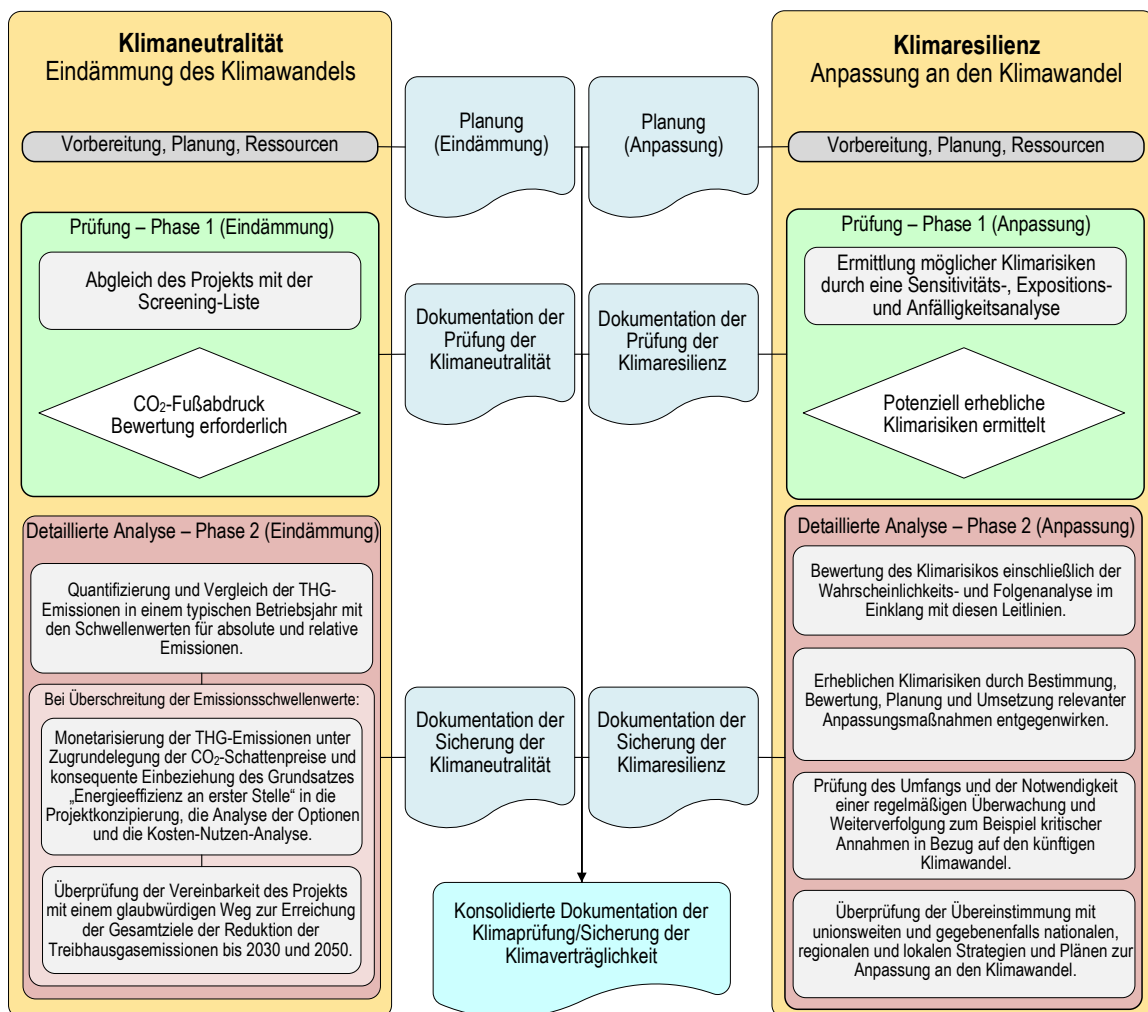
**Klimaneutralität**
Eindämmung des Klimawandels

Vorbereitung, Planung, Ressourcen

Prüfung – Phase 1 (Eindämmung)

Abgleich des Projekts mit der Screening-Liste

$CO_2$-Fußabdruck Bewertung erforderlich

Detaillierte Analyse – Phase 2 (Eindämmung)

Quantifizierung und Vergleich der THG-Emissionen in einem typischen Betriebsjahr mit den Schwellenwerten für absolute und relative Emissionen.

Bei Überschreitung der Emissionsschwellenwerte:

Monetarisierung der THG-Emissionen unter Zugrundelegung der $CO_2$-Schattenpreise und konsequente Einbeziehung des Grundsatzes „Energieeffizienz an erster Stelle" in die Projektkonzipierung, die Analyse der Optionen und die Kosten-Nutzen-Analyse.

Überprüfung der Vereinbarkeit des Projekts mit einem glaubwürdigen Weg zur Erreichung der Gesamtziele der Reduktion der Treibhausgasemissionen bis 2030 und 2050.

Planung (Eindämmung)

Planung (Anpassung)

Dokumentation der Prüfung der Klimaneutralität

Dokumentation der Prüfung der Klimaresilienz

Dokumentation der Sicherung der Klimaneutralität

Dokumentation der Sicherung der Klimaresilienz

Konsolidierte Dokumentation der Klimaprüfung/Sicherung der Klimaverträglichkeit

**Klimaresilienz**
Anpassung an den Klimawandel

Vorbereitung, Planung, Ressourcen

Prüfung – Phase 1 (Anpassung)

Ermittlung möglicher Klimarisiken durch eine Sensitivitäts-, Expositions- und Anfälligkeitsanalyse

Potenziell erhebliche Klimarisiken ermittelt

Detaillierte Analyse – Phase 2 (Anpassung)

Bewertung des Klimarisikos einschließlich der Wahrscheinlichkeits- und Folgenanalyse im Einklang mit diesen Leitlinien.

Erheblichen Klimarisiken durch Bestimmung, Bewertung, Planung und Umsetzung relevanter Anpassungsmaßnahmen entgegenwirken.

Prüfung des Umfangs und der Notwendigkeit einer regelmäßigen Überwachung und Weiterverfolgung zum Beispiel kritischer Annahmen in Bezug auf den künftigen Klimawandel.

Überprüfung der Übereinstimmung mit unionsweiten und gegebenenfalls nationalen, regionalen und lokalen Strategien und Plänen zur Anpassung an den Klimawandel.